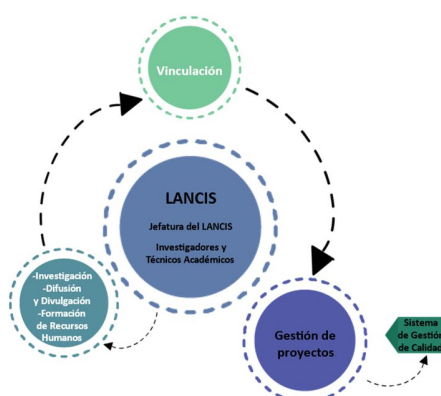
Vinculación

LANCIS

Jefatura del LANCIS

Investigadores y Técnicos Académicos

-Investigación
-Difusión
y Divulgación
-Formación de Recursos Humanos

Gestión de proyectos

Sistema de Gestión de Calidad